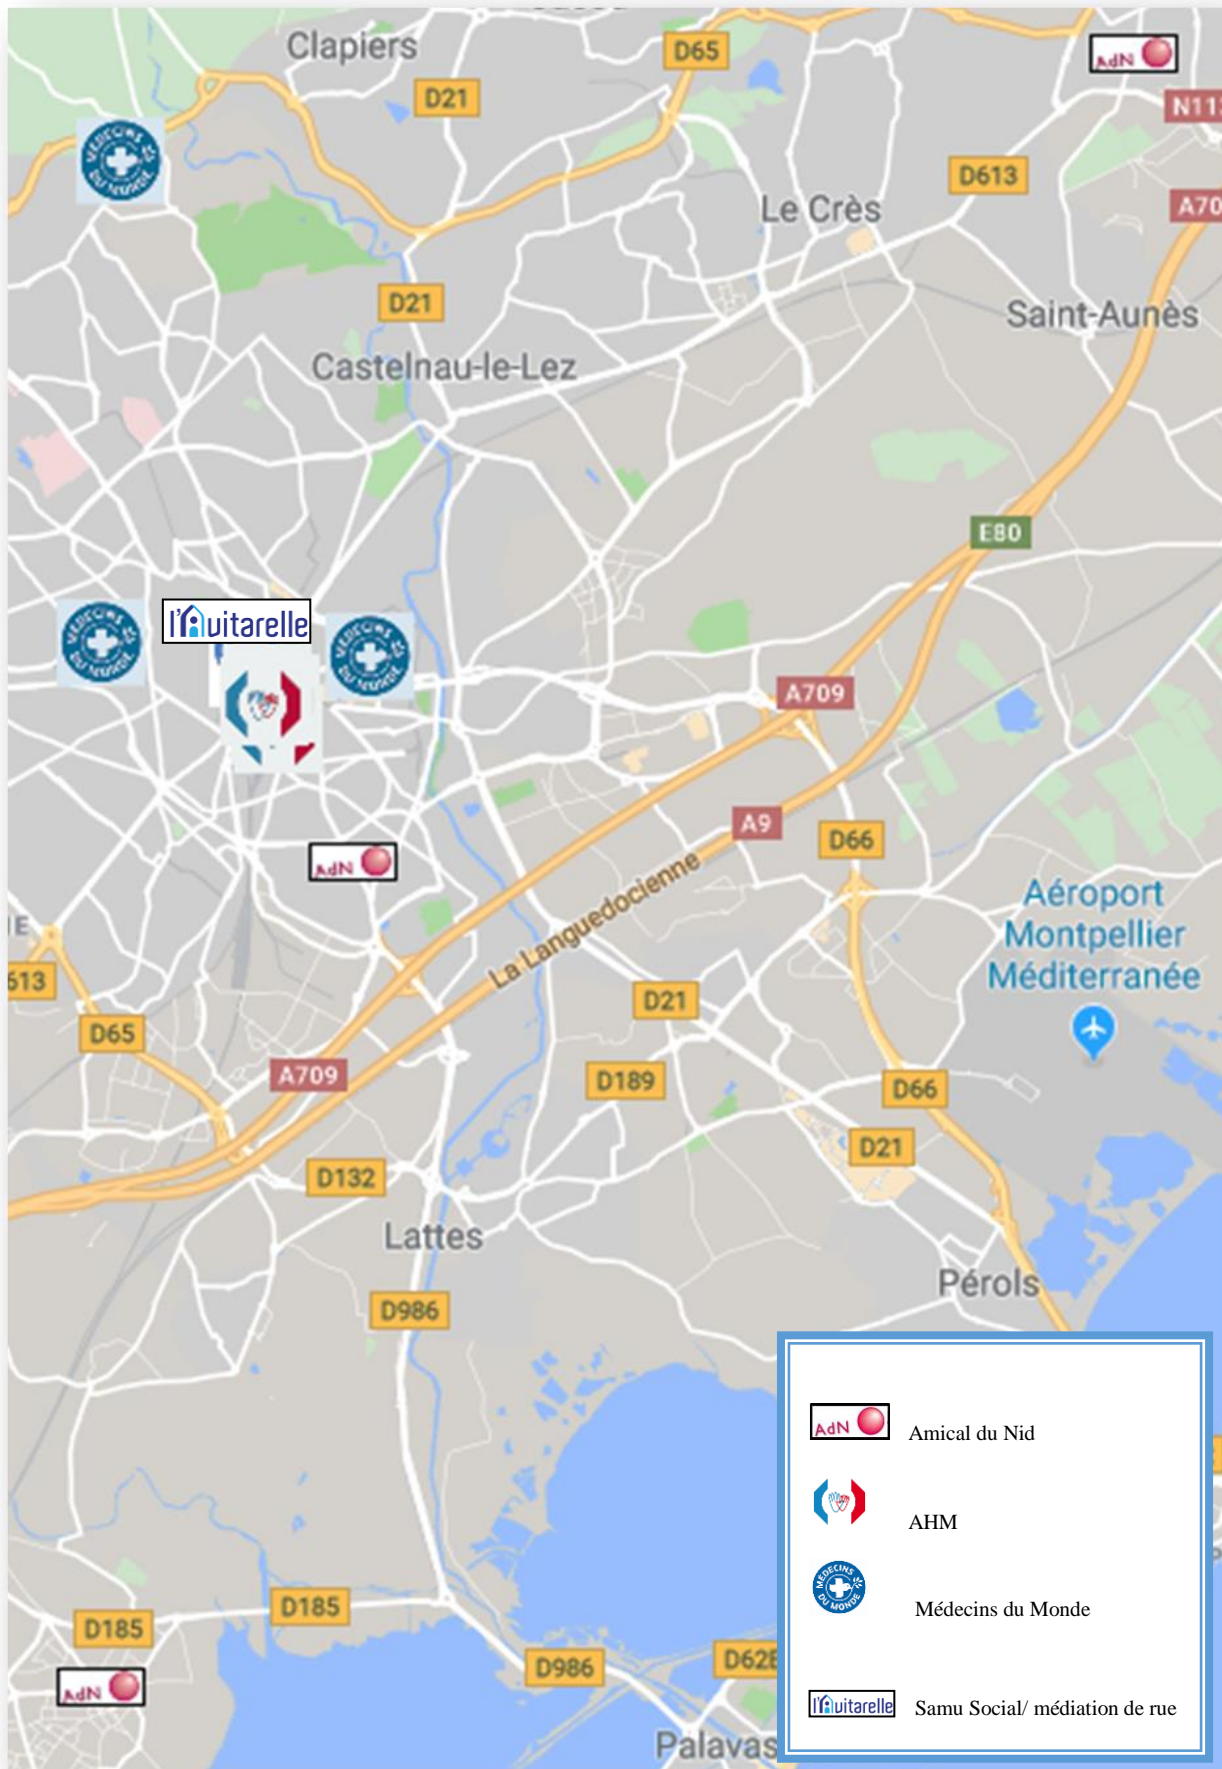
Clapiers
D65
AdN
D21
N11
D613
Le Crès
A70
D21
Saint-Aunès
Castelnau-le-Lez
E80
l'Avitarelle
A709
A9
D66
AdN
La Languedocienne
Aéroport Montpellier Méditerranée
613
D21
D65
D189
D66
A709
D21
D132
Lattes
Pérols
D986
D185
D185
AdN
D986
D628
Palavas

AdN Amical du Nid
AHM
Médecins du Monde
l'Avitarelle Samu Social/ médiation de rue